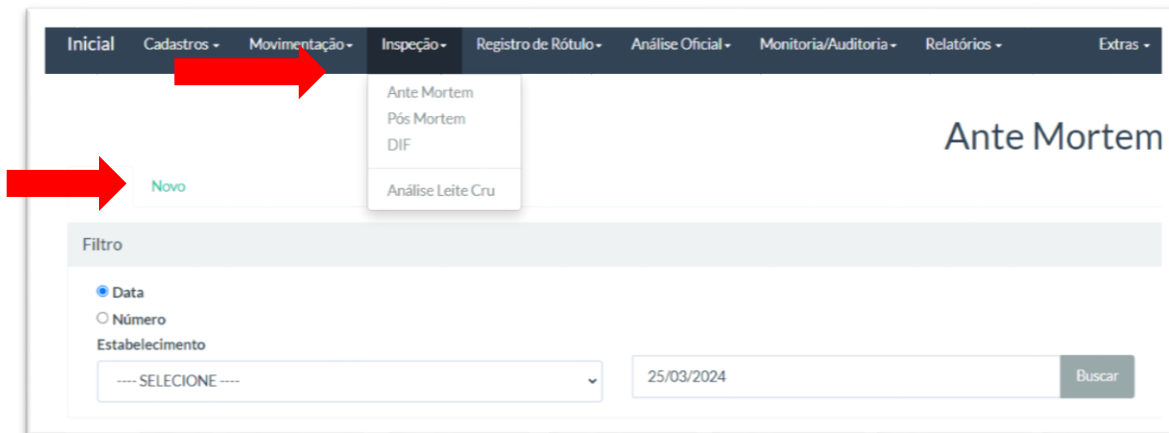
Inicial Cadastros ▾ Movimentação ▾ Inspeção ▾ Registro de Rótulo ▾ Análise Oficial ▾ Monitoria/Auditoria ▾ Relatórios ▾ Extras ▾

Ante Mortem
Pós Mortem
DIF
Análise Leite Cru

Ante Mortem

Novo

Filtro

Data
Número
Estabelecimento

---- SELECIONE ----

25/03/2024

Buscar